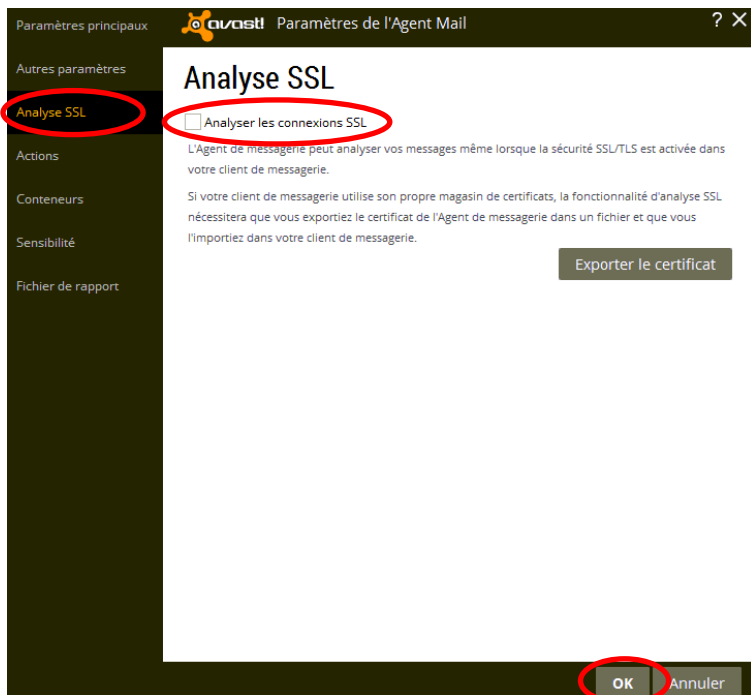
Paramètres principaux

Autres paramètres

Analyse SSL

Actions

Conteneurs

Sensibilité

Fichier de rapport

avast! Paramètres de l'Agent Mail

? ×

Analyse SSL

Analyser les connexions SSL

L'Agent de messagerie peut analyser vos messages même lorsque la sécurité SSL/TLS est activée dans votre client de messagerie.

Si votre client de messagerie utilise son propre magasin de certificats, la fonctionnalité d'analyse SSL nécessitera que vous exportiez le certificat de l'Agent de messagerie dans un fichier et que vous l'importiez dans votre client de messagerie.

Exporter le certificat

OK

Annuler